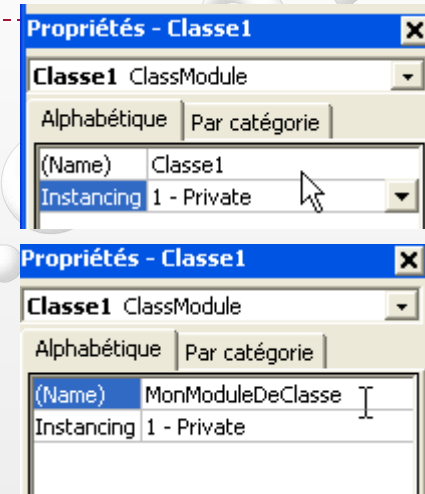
Propriétés - Classe1

Classe1 ClassModule

Alphabétique | Par catégorie

| (Name) | Classe1 |
|---|---|
| Instancing | 1 - Private |

Propriétés - Classe1

Classe1 ClassModule

Alphabétique | Par catégorie

| (Name) | MonModuleDeClasse |
|---|---|
| Instancing | 1 - Private |